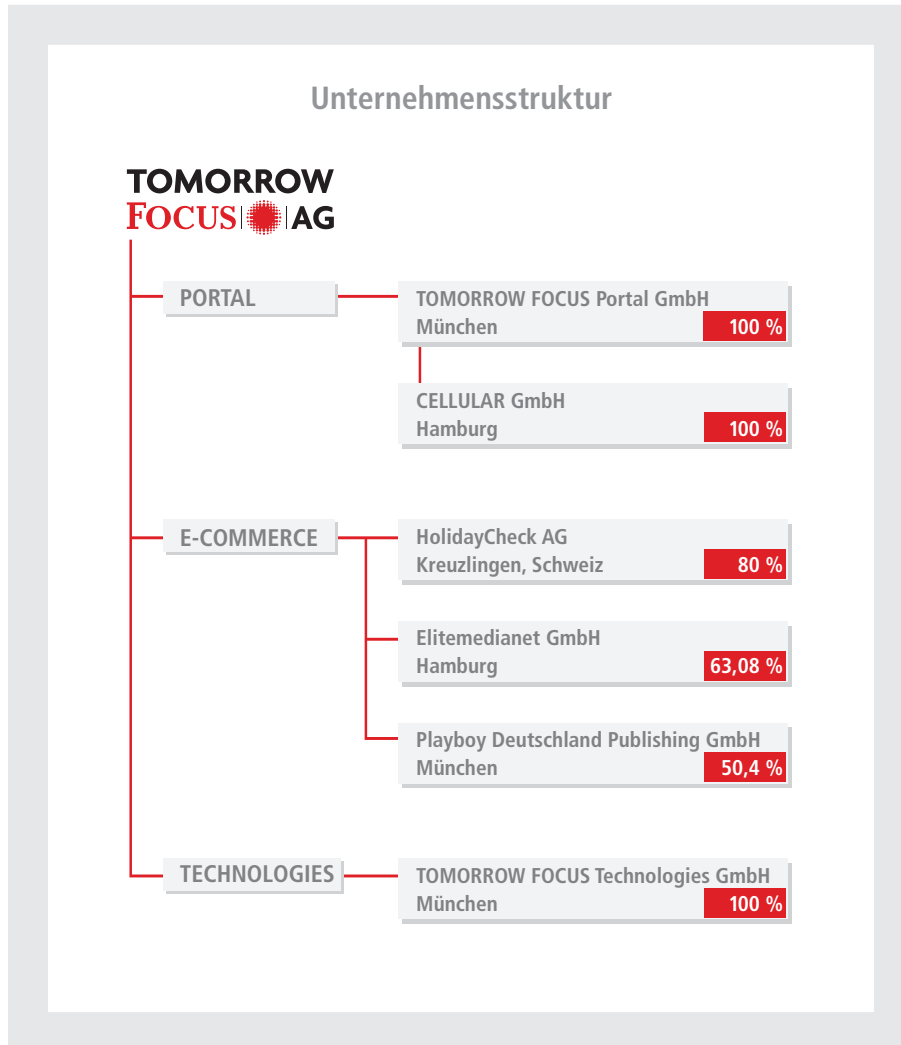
Unternehmensstruktur

TOMORROW
FOCUS AG

PORTAL

TOMORROW FOCUS Portal GmbH
München 100 %

CELLULAR GmbH
Hamburg 100 %

E-COMMERCE

HolidayCheck AG
Kreuzlingen, Schweiz 80 %

Elitemedianet GmbH
Hamburg 63,08 %

Playboy Deutschland Publishing GmbH
München 50,4 %

TECHNOLOGIES

TOMORROW FOCUS Technologies GmbH
München 100 %